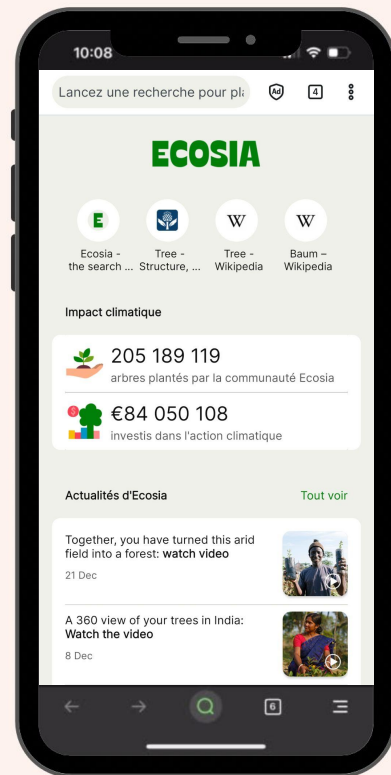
10:08

Lancez une recherche pour pl

Ad

4

ECOSIA

E
Ecosia - the search ...

Tree - Structure, ...

W
Tree - Wikipedia

W
Baum – Wikipedia

Impact climatique

205 189 119
arbres plantés par la communauté Ecosia

€84 050 108
investis dans l'action climatique

Actualités d'Ecosia

Tout voir

Together, you have turned this arid field into a forest: watch video
21 Dec

A 360 view of your trees in India: Watch the video
8 Dec

6